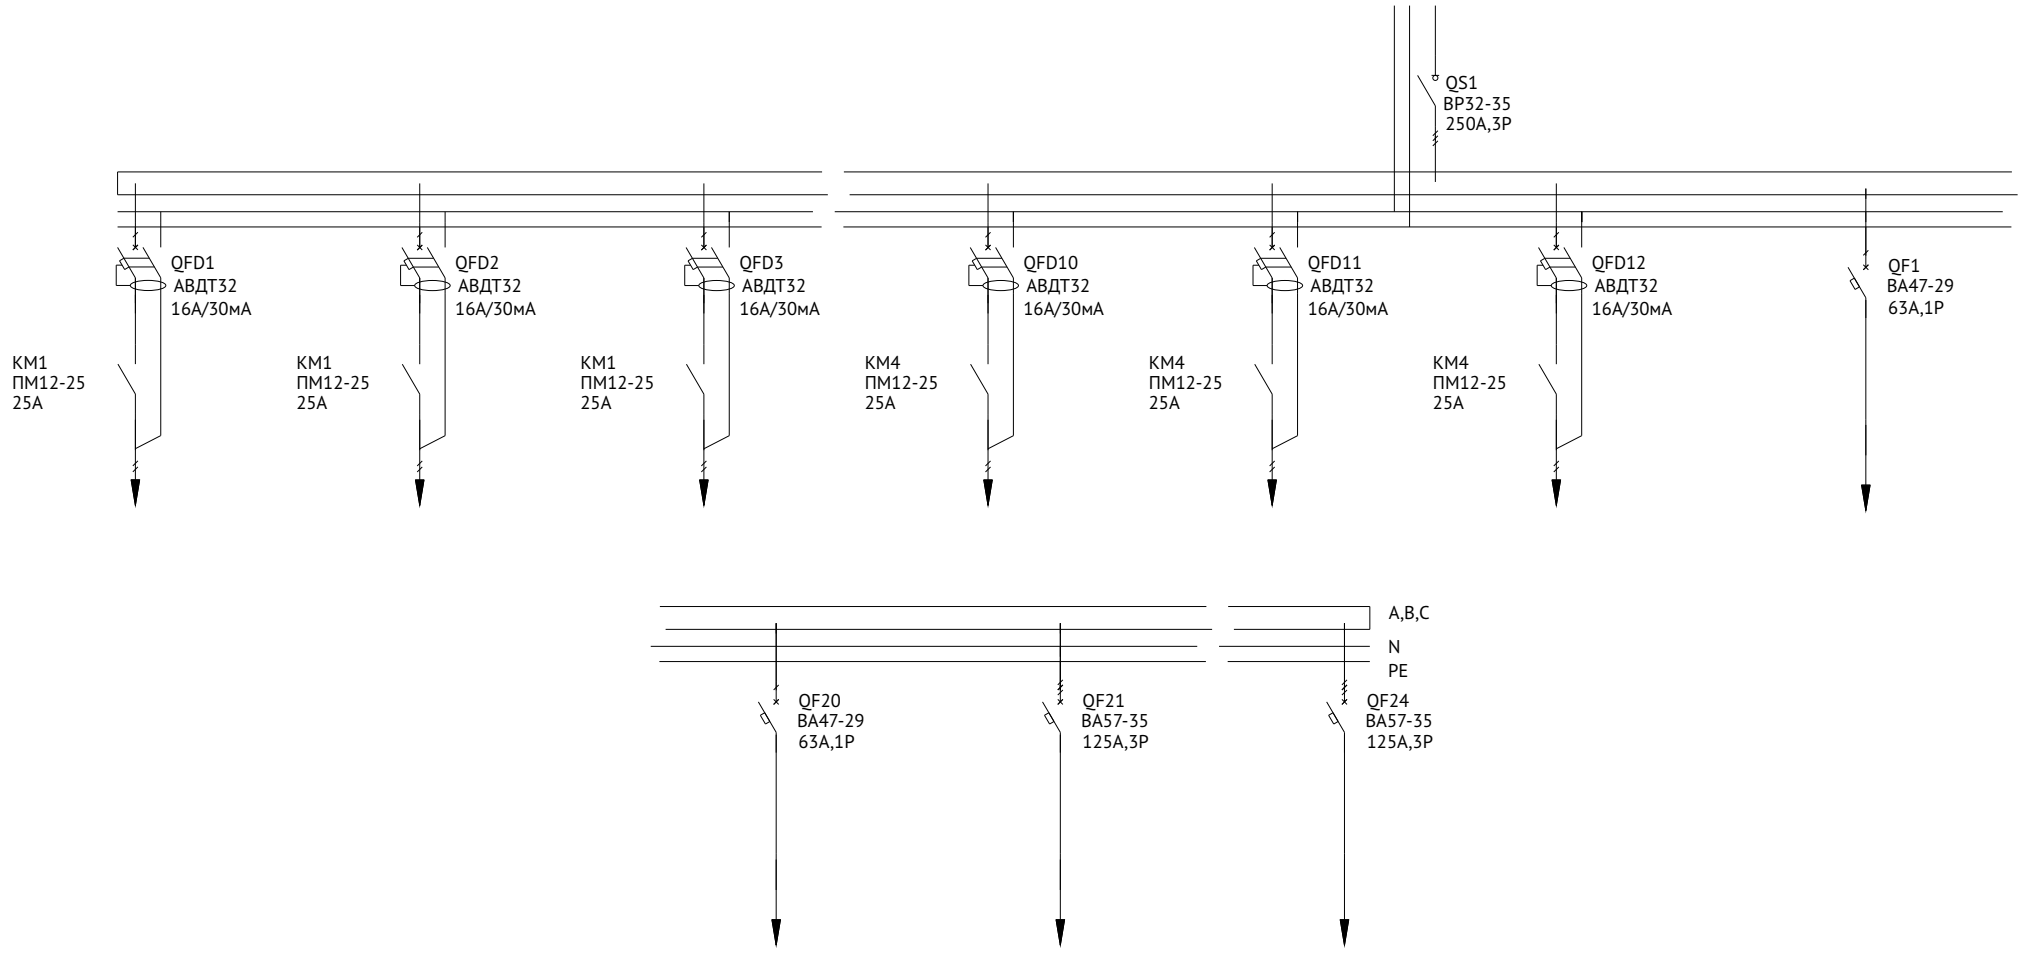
QS1
ВР32-35
250А,3Р

QFD1
АВДТ32
16А/30мА

QFD2
АВДТ32
16А/30мА

QFD3
АВДТ32
16А/30мА

QFD10
АВДТ32
16А/30мА

QFD11
АВДТ32
16А/30мА

QFD12
АВДТ32
16А/30мА

QF1
ВА47-29
63А,1Р

KM1
ПМ12-25
25А

KM1
ПМ12-25
25А

KM1
ПМ12-25
25А

KM4
ПМ12-25
25А

KM4
ПМ12-25
25А

KM4
ПМ12-25
25А

A,B,C
N
PE

QF20
ВА47-29
63А,1Р

QF21
ВА57-35
125А,3Р

QF24
ВА57-35
125А,3Р